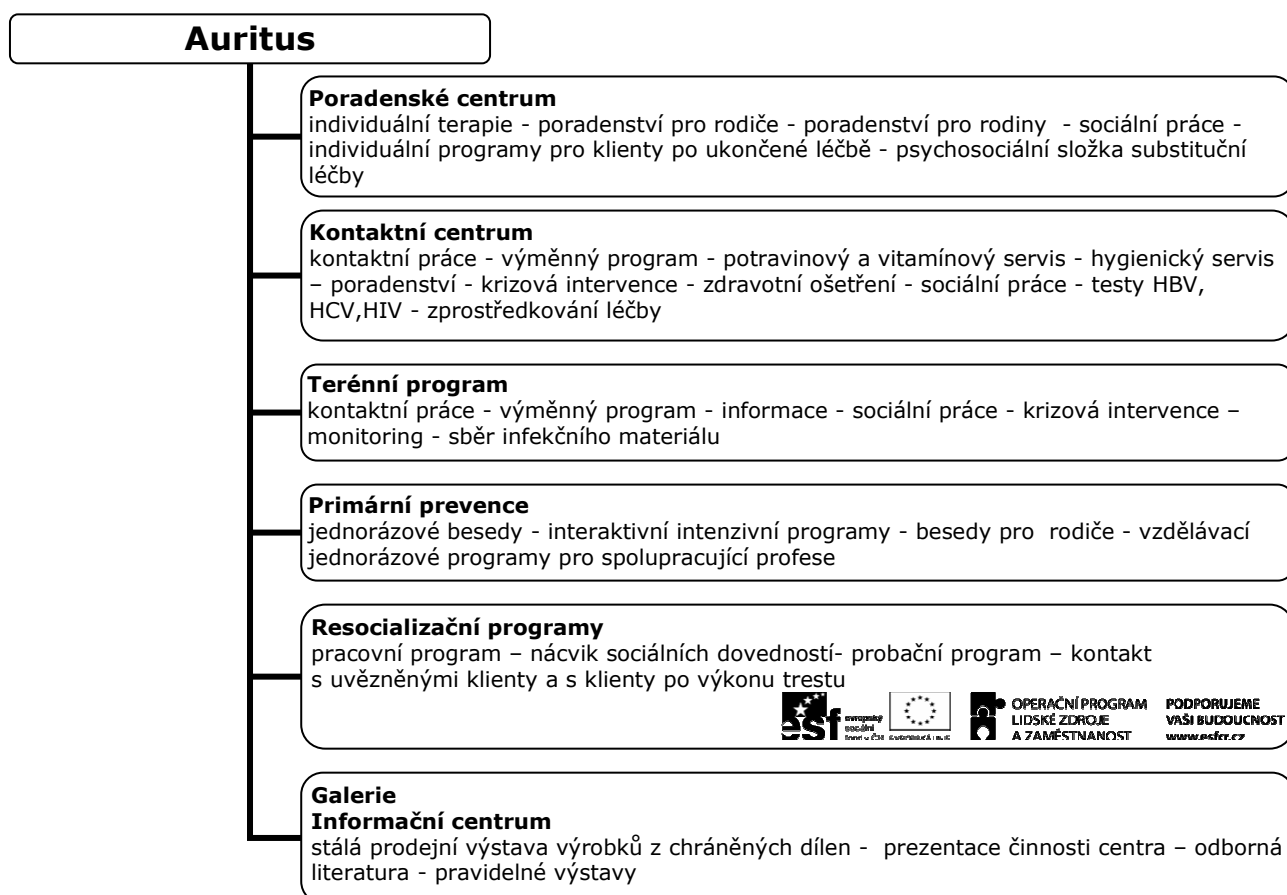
Auritus

Poradenské centrum
individuální terapie - poradenství pro rodiče - poradenství pro rodiny - sociální práce - individuální programy pro klienty po ukončené léčbě - psychosociální složka substituční léčby

Kontaktní centrum
kontaktní práce - výměnný program - potravinový a vitamínový servis - hygienický servis – poradenství - krizová intervence - zdravotní ošetření - sociální práce - testy HBV, HCV,HIV - zprostředkování léčby

Terénní program
kontaktní práce - výměnný program - informace - sociální práce - krizová intervence – monitoring - sběr infekčního materiálu

Primární prevence
jednorázové besedy - interaktivní intenzivní programy - besedy pro rodiče - vzdělávací jednorázové programy pro spolupracující profese

Resocializační programy
pracovní program – nácvik sociálních dovedností- probační program – kontakt s uvězněnými klienty a s klienty po výkonu trestu

esf evropský sociální fond v ČR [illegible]
OPERAČNÍ PROGRAM LIDSKÉ ZDROJE A ZAMĚSTNANOST
PODPORUJEME VAŠI BUDOUCNOST www.esfcr.cz

Galerie
Informační centrum
stálá prodejní výstava výrobků z chráněných dílen - prezentace činnosti centra – odborná literatura - pravidelné výstavy